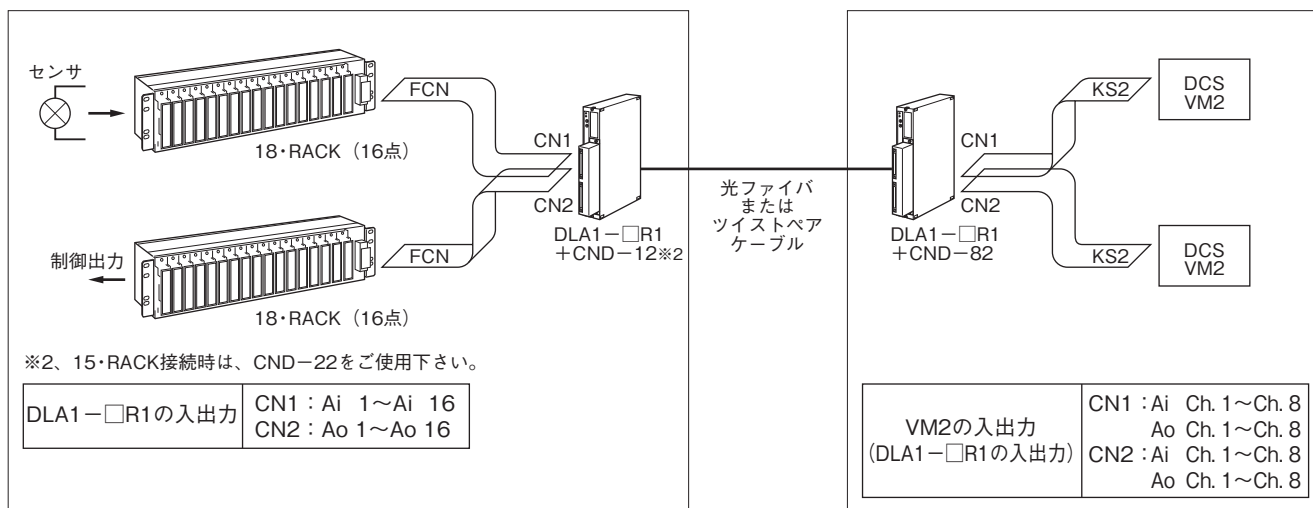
センサ

FCN

CN1

CN2

18・RACK（16点）

制御出力

FCN

18・RACK（16点）

DLA1－□R1
＋CND－12※2

光ファイバ
または
ツイストペア
ケーブル

DLA1－□R1
＋CND－82

CN1

CN2

KS2

KS2

DCS
VM2

DCS
VM2

※2、15・RACK接続時は、CND－22をご使用下さい。

| DLA1－□R1の入出力 | CN1：Ai 1～Ai 16<br>CN2：Ao 1～Ao 16 |
|---|---|

| VM2の入出力<br>（DLA1－□R1の入出力） | CN1：Ai Ch. 1～Ch. 8<br>Ao Ch. 1～Ch. 8<br>CN2：Ai Ch. 1～Ch. 8<br>Ao Ch. 1～Ch. 8 |
|---|---|